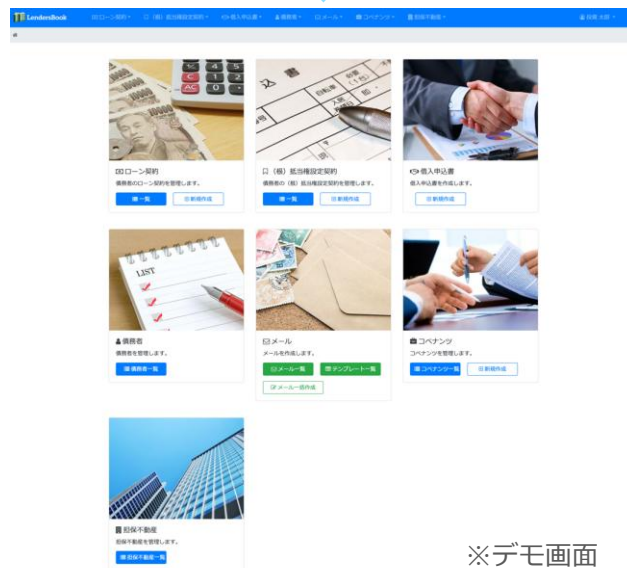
LendersBook ローン契約 (根) 抵当権設定契約 借入申込書 債務者 メール コベナンツ 担保不動産 佐藤 太郎

ローン契約
債務者のローン契約を管理します。
一覧 新規作成

(根) 抵当権設定契約
債務者の (根) 抵当権設定契約を管理します。
一覧 新規作成

借入申込書
借入申込書を作成します。
新規作成

債務者
債務者を管理します。
債務者一覧

メール
メールを作成します。
メール一覧 テンプレート一覧
メール一括作成

コベナンツ
コベナンツを管理します。
コベナンツ一覧 新規作成

担保不動産
担保不動産を管理します。
担保不動産一覧

※デモ画面